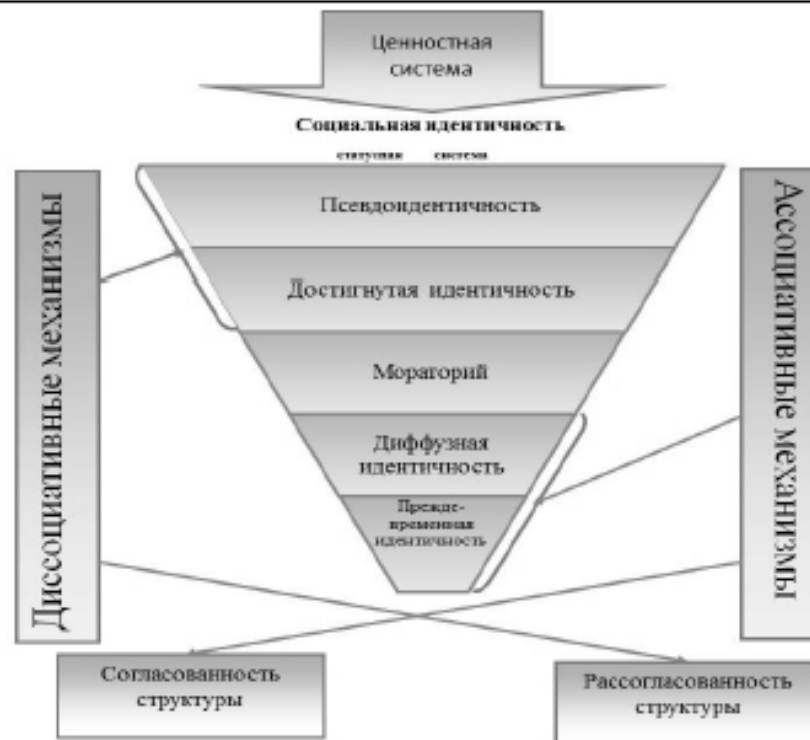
Ценностная система

Социальная идентичность

статусная система

Диссоциативные механизмы

Ассоциативные механизмы

Псевдоидентичность

Достигнутая идентичность

Мораторий

Диффузная идентичность

Преждевременная идентичность

Согласованность структуры

Рассогласованность структуры